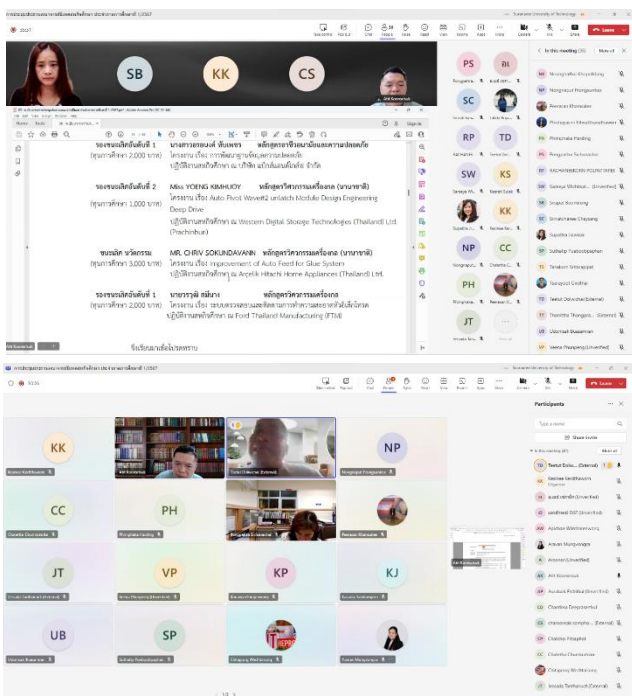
Suranaree University of Technology

Leave

SB

KK

CS

PS

BL

SC

RP

TD

SW

KS

KK

NP

CC

PH

JT

In this meeting

รองชนะเลิศอันดับที่ 1 นางสาวรอยบงค์ ทับแพร หลักสูตรสาขาวิชาอนามัยและความปลอดภัย
(ทุนการศึกษา 2,000 บาท) โครงงาน เรื่อง การพัฒนาฐานข้อมูลความปลอดภัย
ปฏิบัติงานสหกิจศึกษา ณ บริษัท แม็กซิสแทร็กเต็ม จำกัด

รองชนะเลิศอันดับที่ 2 Miss YOENG KIMHUOY หลักสูตรวิศวกรรมเครื่องกล (นานาชาติ)
(ทุนการศึกษา 1,000 บาท) โครงงาน เรื่อง Auto Pivot Wave unlatch Module Design Engineering Deep Drive
ปฏิบัติงานสหกิจศึกษา ณ Western Digital Storage Technologies (Thailand) Ltd. (Prachinburi)

ชนะเลิศ นวัตกรรม MR. CHRIV SOKUNDAVANN หลักสูตรวิศวกรรมเครื่องกล (นานาชาติ)
(ทุนการศึกษา 3,000 บาท) โครงงาน เรื่อง Improvement of Auto Feed for Glue System
ปฏิบัติงานสหกิจศึกษา ณ Arçelik Hitachi Home Appliances (Thailand) Ltd.

รองชนะเลิศอันดับที่ 1 นายธรรพล สมิมาง หลักสูตรวิศวกรรมเครื่องกล
(ทุนการศึกษา 2,000 บาท) โครงงาน เรื่อง ระบบตรวจสอบและติดตามการทำงานของเครื่องจักร
ปฏิบัติงานสหกิจศึกษา ณ Ford Thailand Manufacturing (FTM)

จึงเรียนมาเพื่อโปรดทราบ

Suranaree University of Technology

Leave

Participants

Share invite

KK

NP

CC

PH

JT

VP

KP

KJ

UB

SP